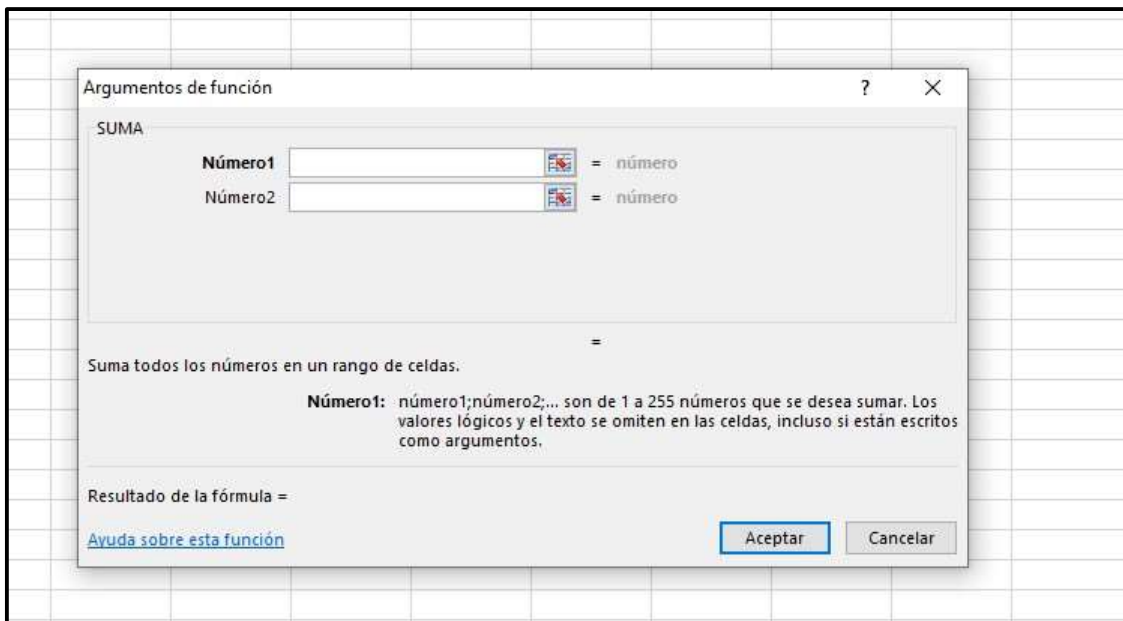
Argumentos de función ? ×

SUMA

Número1 = número

Número2 = número

=

Suma todos los números en un rango de celdas.

Número1: número1;número2;... son de 1 a 255 números que se desea sumar. Los valores lógicos y el texto se omiten en las celdas, incluso si están escritos como argumentos.

Resultado de la fórmula =

Ayuda sobre esta función

Aceptar Cancelar